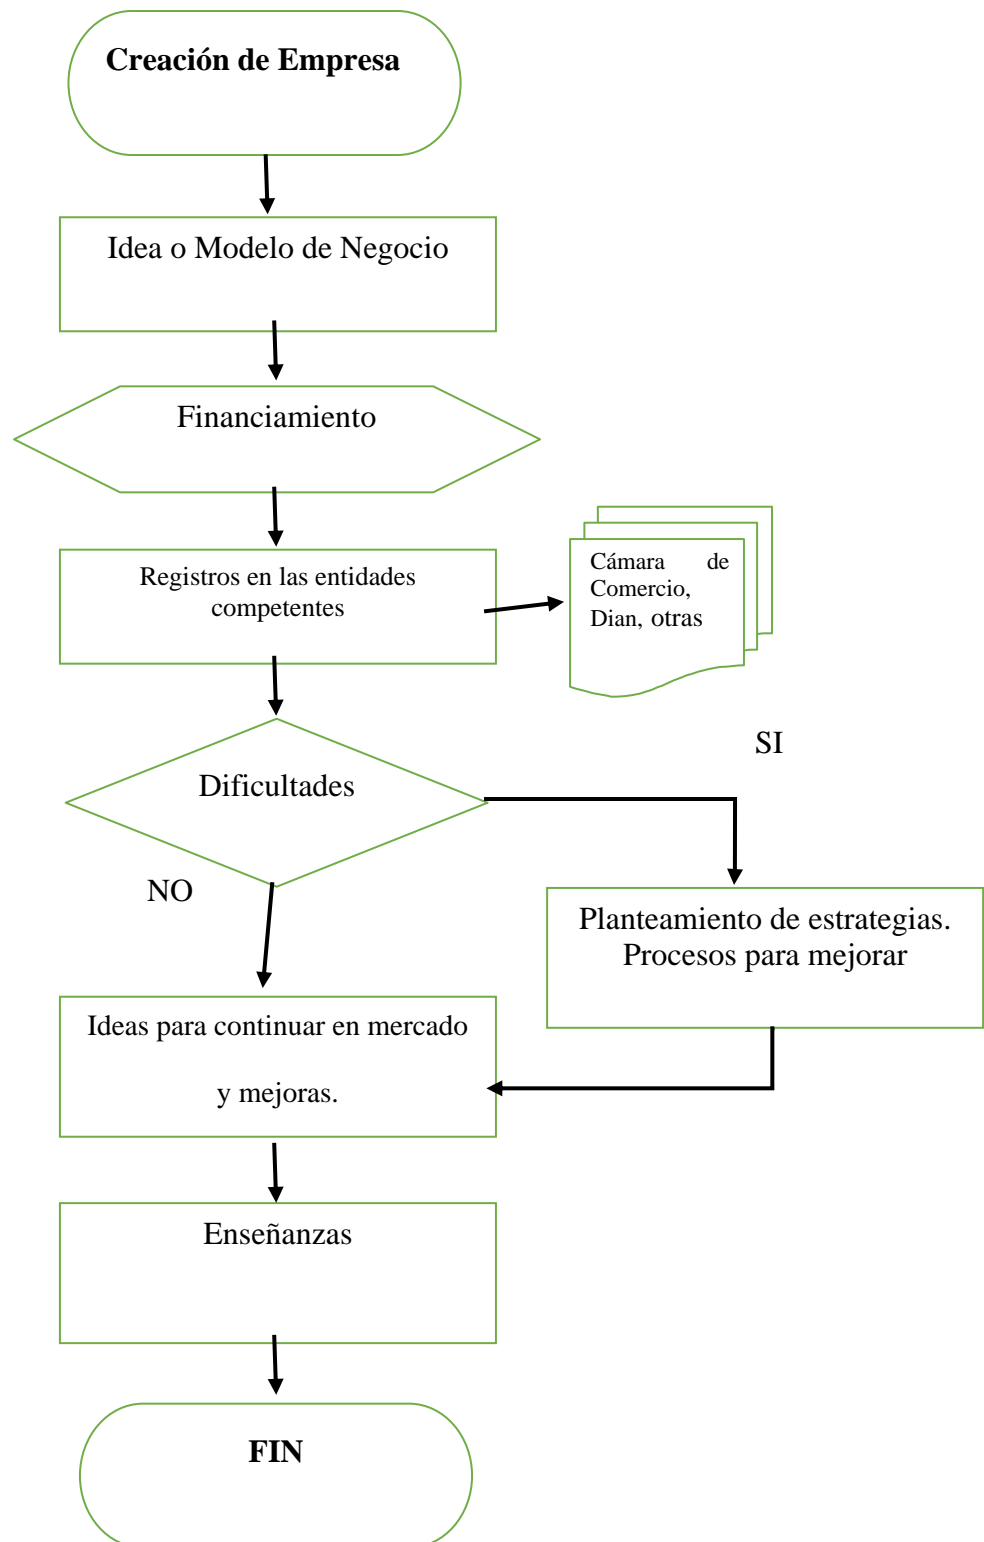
**Creación de Empresa**

Idea o Modelo de Negocio

Financiamiento

Registros en las entidades competentes

Cámara de Comercio, Dian, otras

SI

Dificultades

NO

Planteamiento de estrategias. Procesos para mejorar

Ideas para continuar en mercado

y mejoras.

Enseñanzas

**FIN**